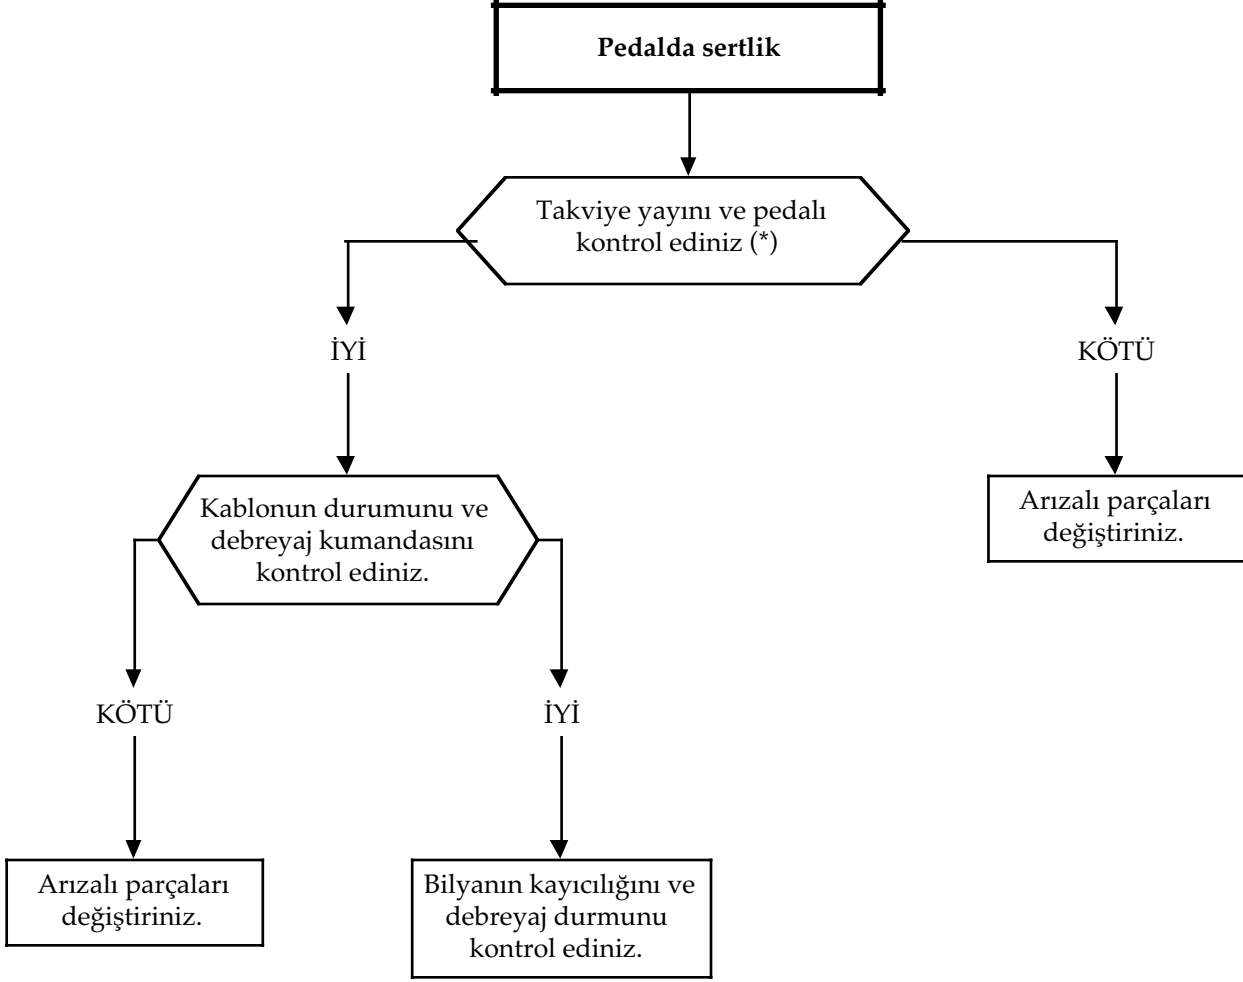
**Pedalda sertlik**

Takviye yayını ve pedalı kontrol ediniz (*)

İYİ

KÖTÜ

Arızalı parçaları değiştiriniz.

Kablonun durumunu ve debreyaj kumandasını kontrol ediniz.

KÖTÜ

İYİ

Arızalı parçaları değiştiriniz.

Bilyanın kayıcılığını ve debreyaj durmunu kontrol ediniz.